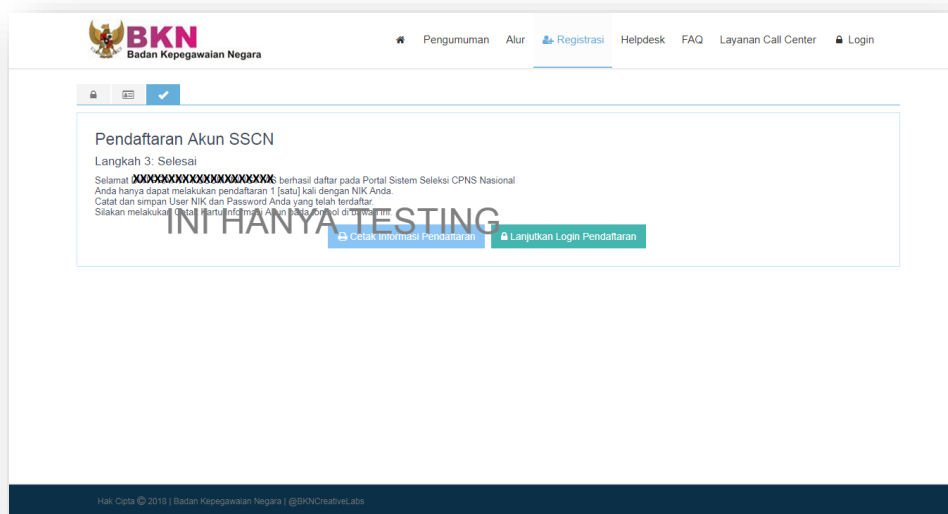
BKN
Badan Kepegawaian Negara

Pengumuman Alur Registrasi Helpdesk FAQ Layanan Call Center Login

Pendaftaran Akun SSCN

Langkah 3: Selesai

Selamat XXXXXXXXXXXXXXXXXXXX berhasil daftar pada Portal Sistem Seleksi CPNS Nasional
Anda hanya dapat melakukan pendaftaran 1 [satu] kali dengan NIK Anda.
Catat dan simpan User NIK dan Password Anda yang telah terdaftar.
Silakan melakukan Cetak Kartu Informasi Akun pada tombol di bawah ini

INI HANYA TESTING

Cetak Informasi Pendaftaran
Lanjutkan Login Pendaftaran

Hak Cipta © 2018 | Badan Kepegawaian Negara | @BKNCreativeLabs